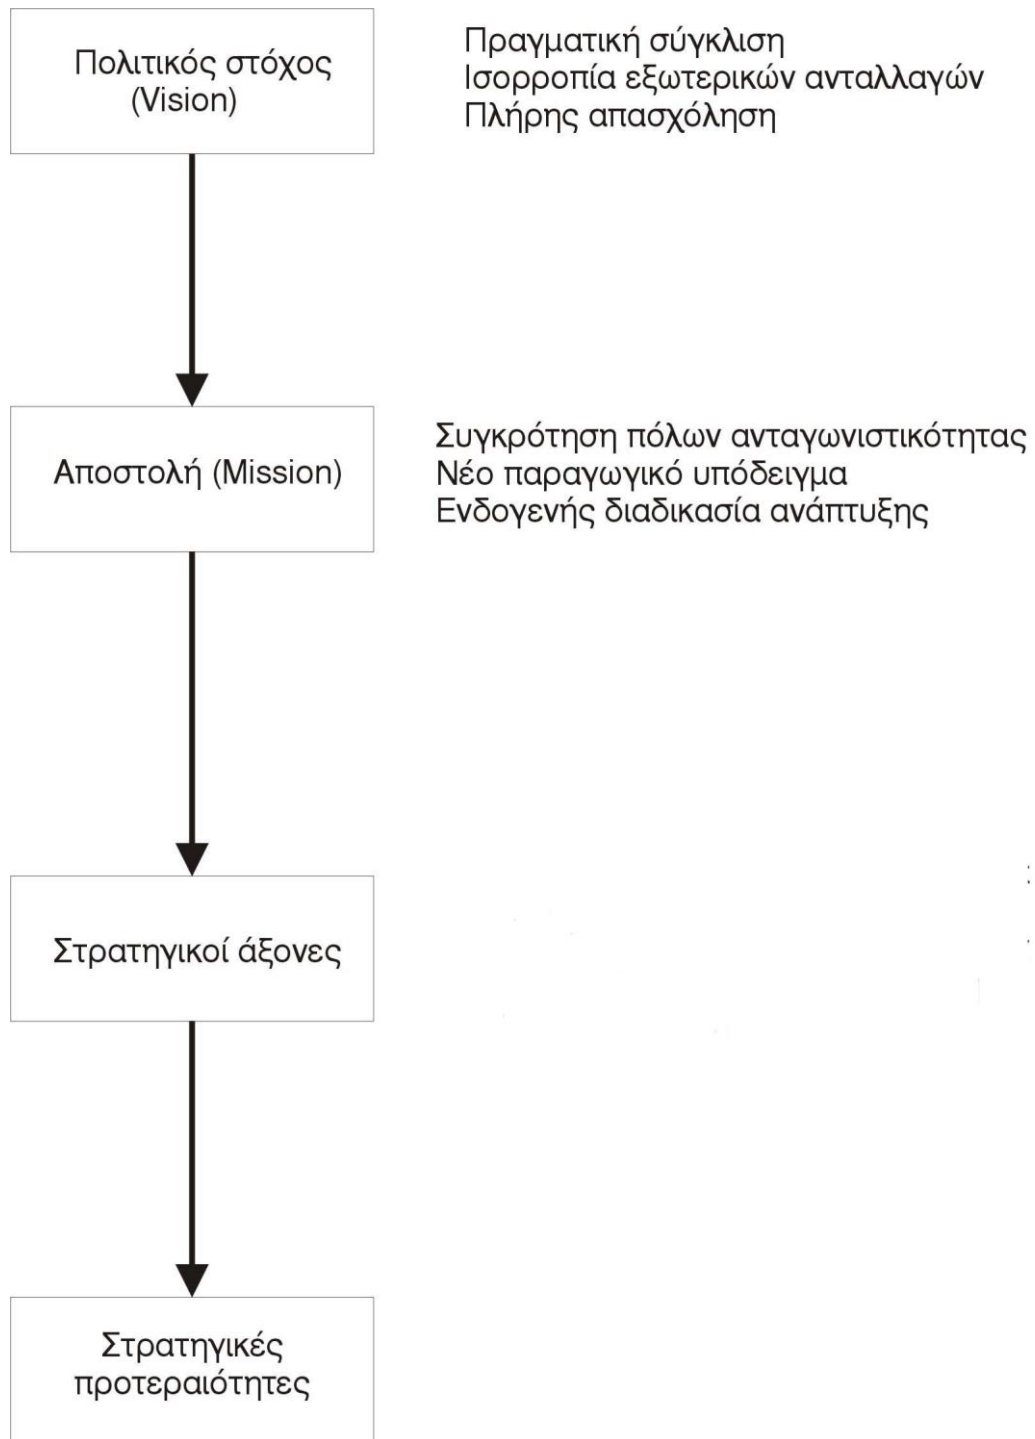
Πολιτικός στόχος (Vision)

Πραγματική σύγκλιση
Ισορροπία εξωτερικών ανταλλαγών
Πλήρης απασχόληση

Αποστολή (Mission)

Συγκρότηση πόλων ανταγωνιστικότητας
Νέο παραγωγικό υπόδειγμα
Ενδογενής διαδικασία ανάπτυξης

Στρατηγικοί άξονες

Στρατηγικές προτεραιότητες